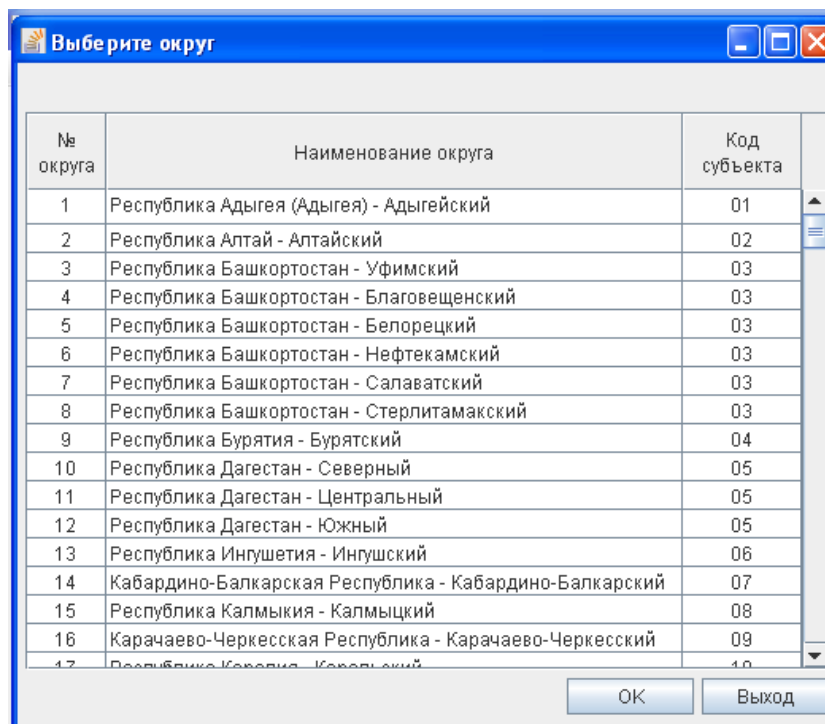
Выберите округ

| № округа | Наименование округа | Код субъекта |
|---|---|---|
| 1 | Республика Адыгея (Адыгея) - Адыгейский | 01 |
| 2 | Республика Алтай - Алтайский | 02 |
| 3 | Республика Башкортостан - Уфимский | 03 |
| 4 | Республика Башкортостан - Благовещенский | 03 |
| 5 | Республика Башкортостан - Белорецкий | 03 |
| 6 | Республика Башкортостан - Нефтекамский | 03 |
| 7 | Республика Башкортостан - Салаватский | 03 |
| 8 | Республика Башкортостан - Стерлитамакский | 03 |
| 9 | Республика Бурятия - Бурятский | 04 |
| 10 | Республика Дагестан - Северный | 05 |
| 11 | Республика Дагестан - Центральный | 05 |
| 12 | Республика Дагестан - Южный | 05 |
| 13 | Республика Ингушетия - Ингушский | 06 |
| 14 | Кабардино-Балкарская Республика - Кабардино-Балкарский | 07 |
| 15 | Республика Калмыкия - Калмыцкий | 08 |
| 16 | Карачаево-Черкесская Республика - Карачаево-Черкесский | 09 |
| 17 | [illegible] | 10 |

OK Выход